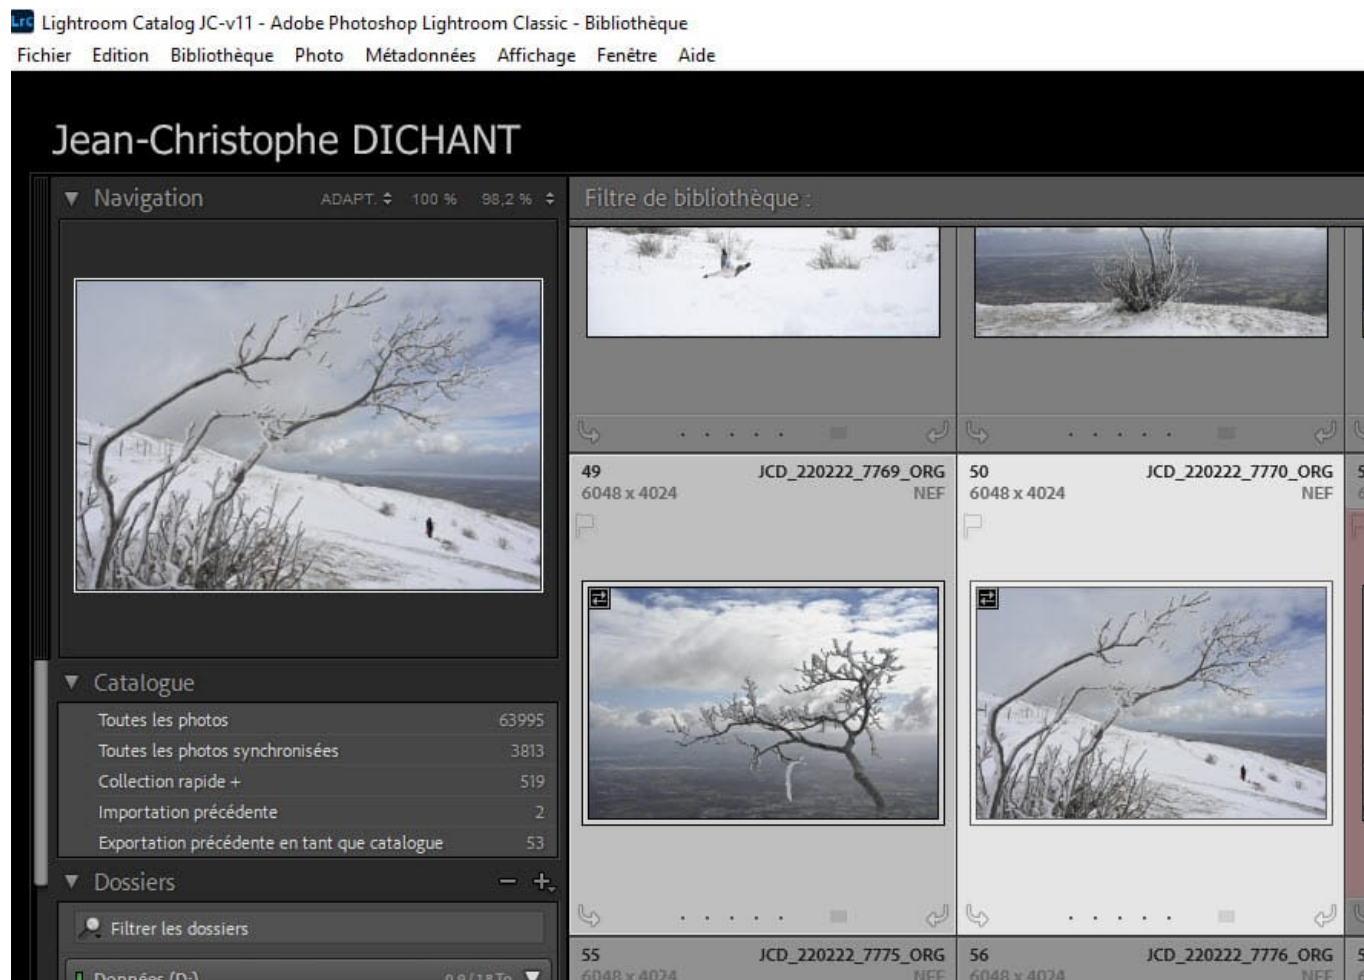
LrC Lightroom Catalog JC-v11 - Adobe Photoshop Lightroom Classic - Bibliothèque
Fichier Edition Bibliothèque Photo Métadonnées Affichage Fenêtre Aide

Jean-Christophe DICHANT

Navigation ADAPT. 100 % 98,2 %

Filtre de bibliothèque :

49 JCD_220222_7769_ORG
6048 x 4024 NEF

50 JCD_220222_7770_ORG
6048 x 4024 NEF

Catalogue
Toutes les photos 63995
Toutes les photos synchronisées 3813
Collection rapide + 519
Importation précédente 2
Exportation précédente en tant que catalogue 53

Dossiers
Filtrer les dossiers
Données (D:) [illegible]

55 JCD_220222_7775_ORG
6048 x 4024 NEF

56 JCD_220222_7776_ORG
6048 x 4024 NEF